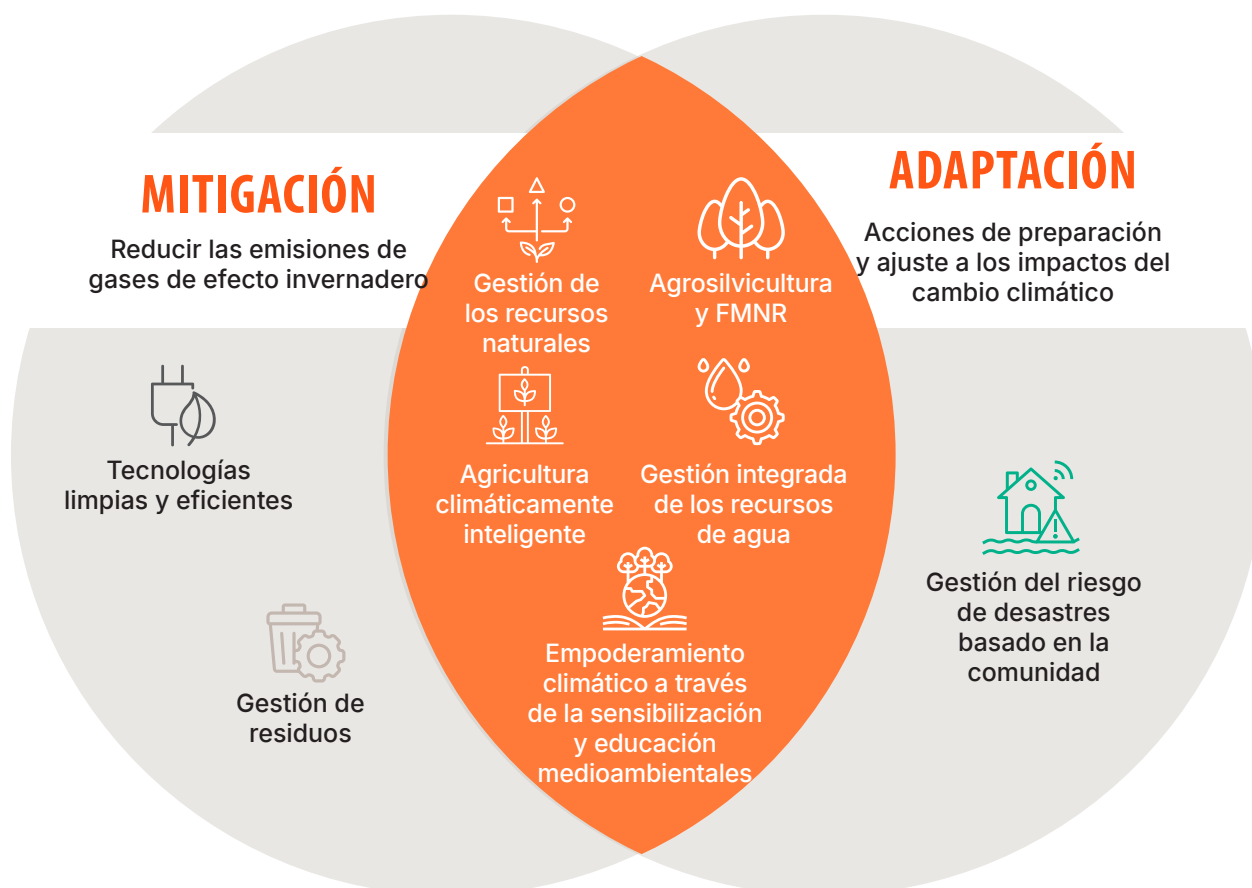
MITIGACIÓN

Reducir las emisiones de gases de efecto invernadero

ADAPTACIÓN

Acciones de preparación y ajuste a los impactos del cambio climático

Gestión de los recursos naturales

Agrosilvicultura y FMNR

Tecnologías limpias y eficientes

Agricultura climáticamente inteligente

Gestión integrada de los recursos de agua

Gestión del riesgo de desastres basado en la comunidad

Gestión de residuos

Empoderamiento climático a través de la sensibilización y educación medioambientales